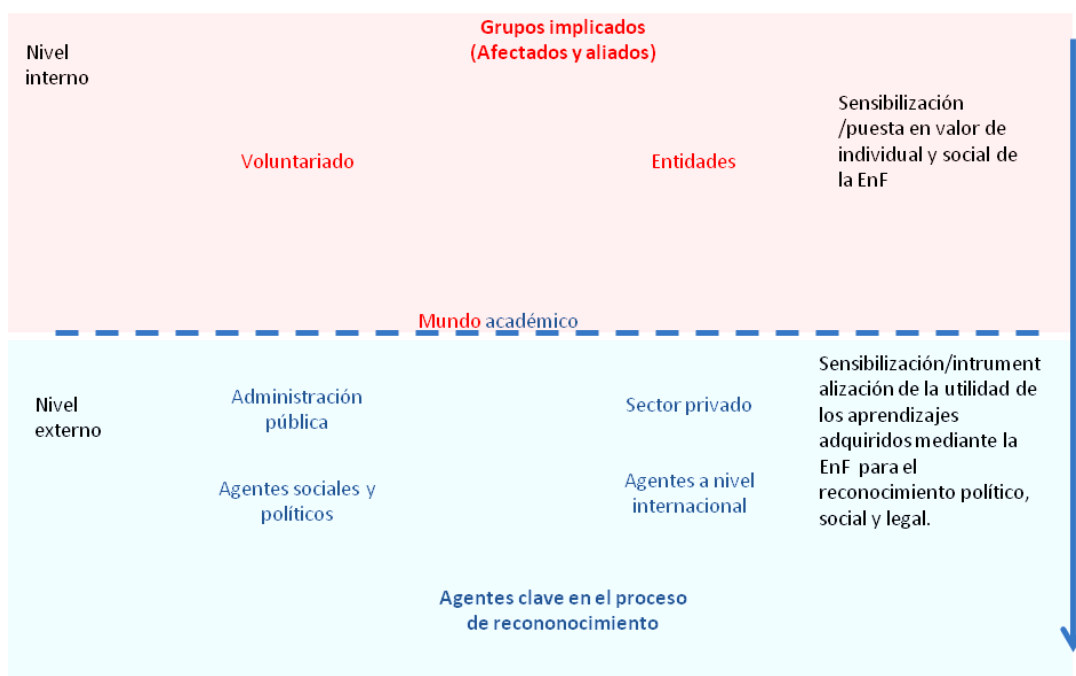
Grupos implicados
(Afectados y aliados)

Nivel interno

Sensibilización /puesta en valor de individual y social de la EnF

Voluntariado

Entidades

Mundo académico

Nivel externo

Administración pública

Sector privado

Sensibilización/intrumentalización de la utilidad de los aprendizajes adquiridos mediante la EnF para el reconocimiento político, social y legal.

Agentes sociales y políticos

Agentes a nivel internacional

Agentes clave en el proceso de recononocimiento